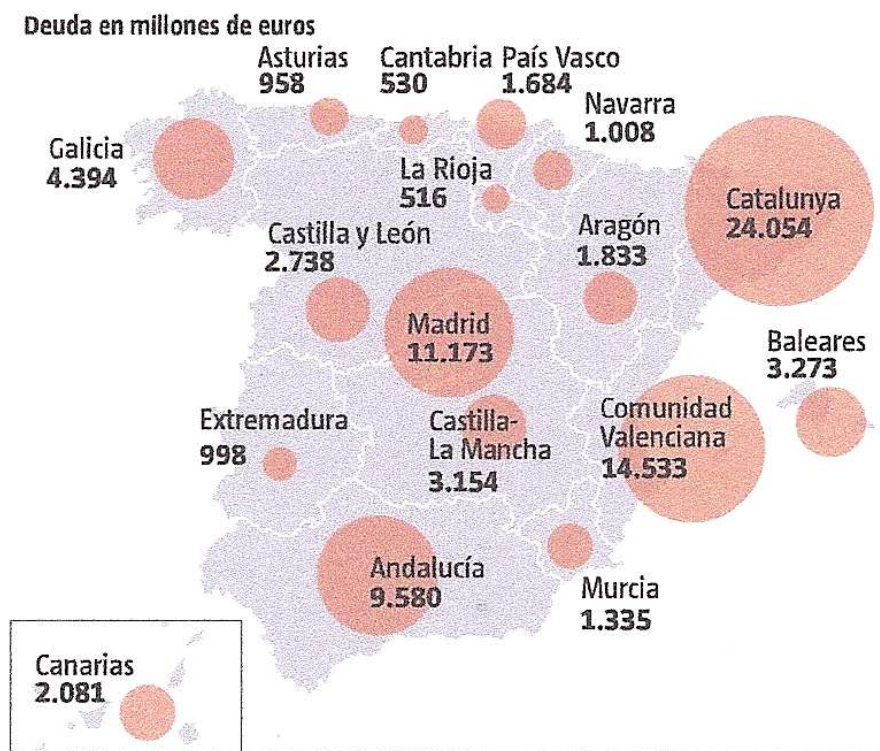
Deuda en millones de euros

Asturias
958

Cantabria
530

País Vasco
1.684

Navarra
1.008

Galicia
4.394

La Rioja
516

Catalunya
24.054

Castilla y León
2.738

Aragón
1.833

Madrid
11.173

Baleares
3.273

Extremadura
998

Castilla-La Mancha
3.154

Comunidad Valenciana
14.533

Andalucía
9.580

Murcia
1.335

Canarias
2.081